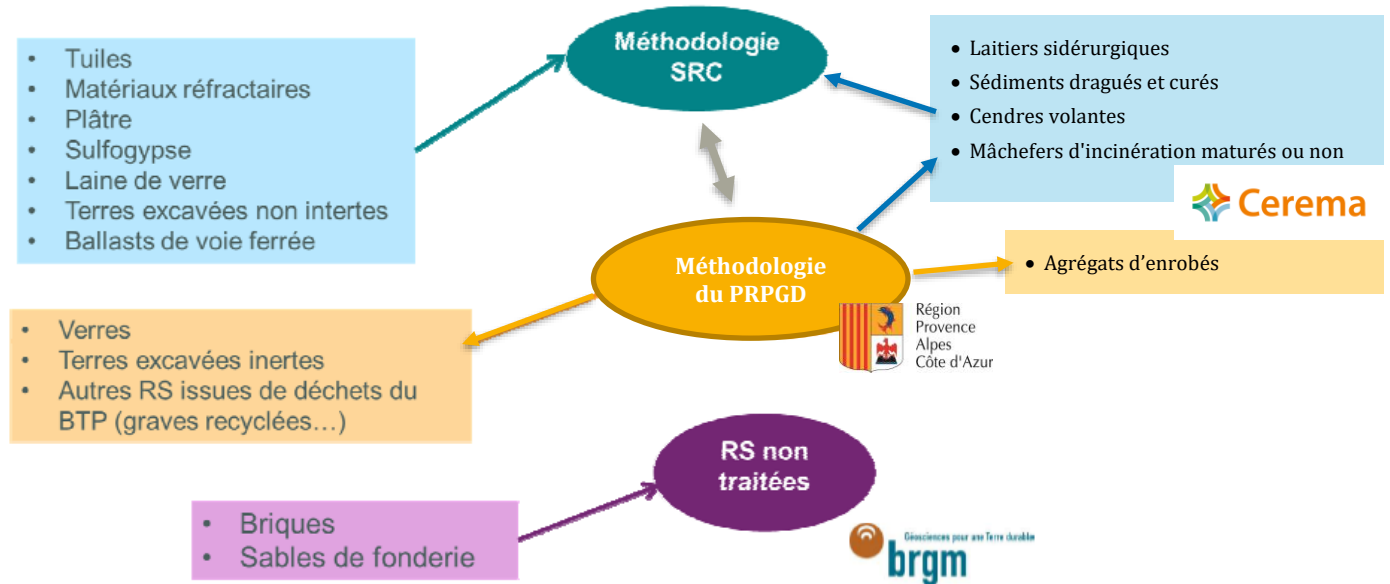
- Tuiles
- Matériaux réfractaires
- Plâtre
- Sulfogypse
- Laine de verre
- Terres excavées non intertes
- Ballasts de voie ferrée

Méthodologie SRC

- Laitiers sidérurgiques
- Sédiments dragués et curés
- Cendres volantes
- Mâchefers d'incinération maturés ou non

Cerema

Méthodologie du PRPGD

Région Provence Alpes Côte d'Azur

- Agrégats d'enrobés

- Verres
- Terres excavées inertes
- Autres RS issues de déchets du BTP (graves recyclées…)

RS non traitées

- Briques
- Sables de fonderie

Géosciences pour une Terre durable
brgm